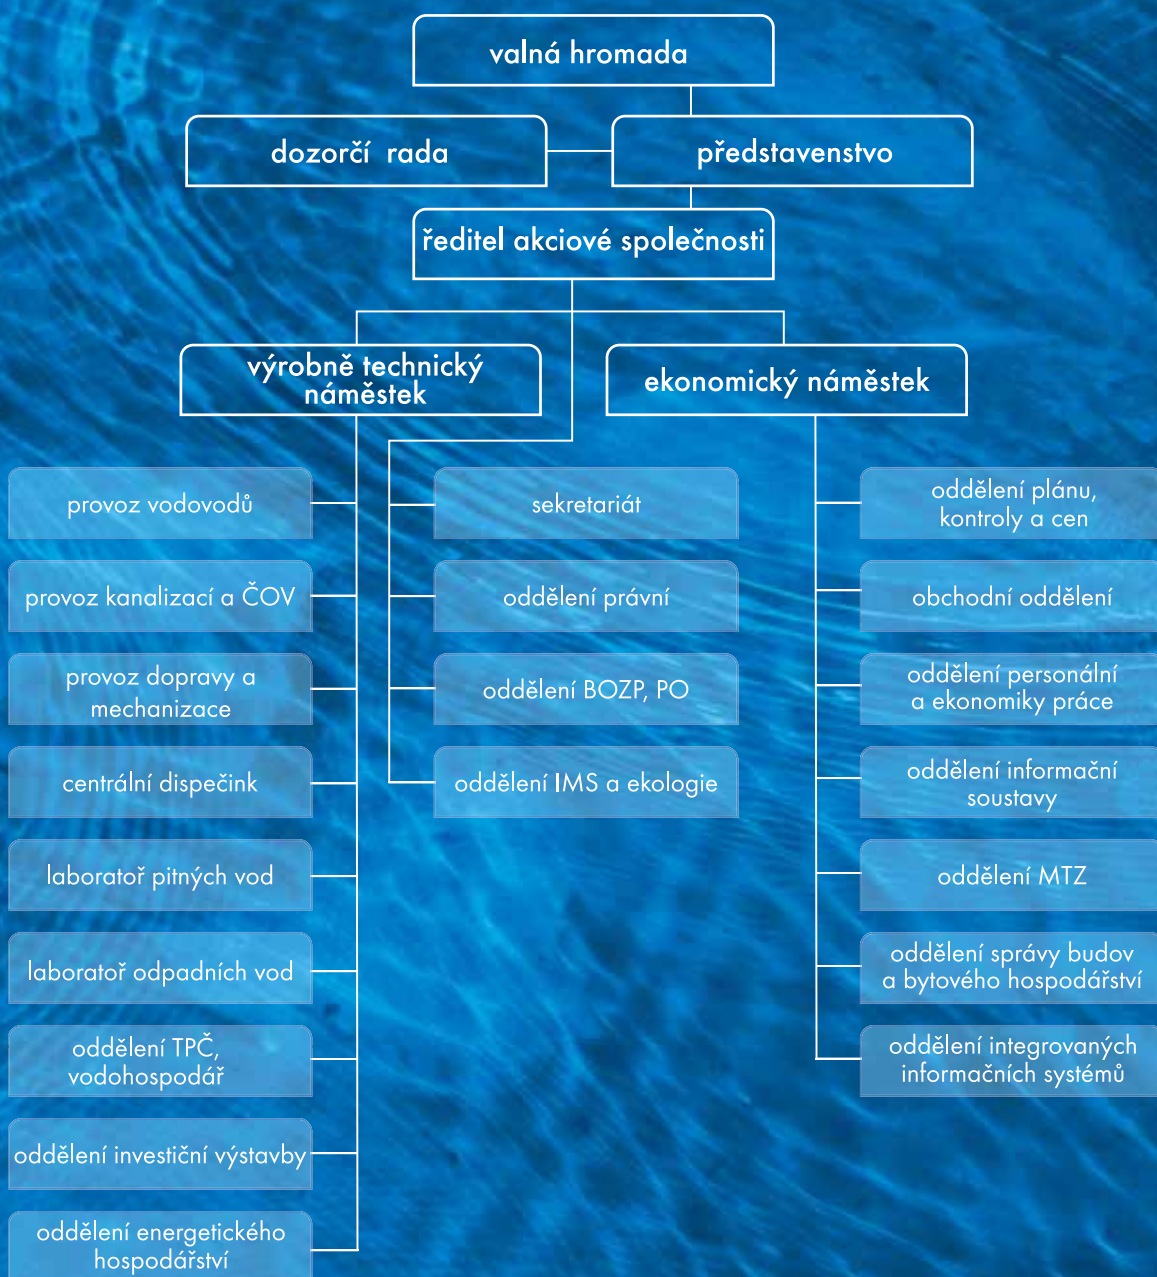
valná hromada

dozorčí rada

představenstvo

ředitel akciové společnosti

výrobně technický náměstek

ekonomický náměstek

provoz vodovodů

provoz kanalizací a ČOV

provoz dopravy a mechanizace

centrální dispečink

laboratoř pitných vod

laboratoř odpadních vod

oddělení TPČ, vodohospodář

oddělení investiční výstavby

oddělení energetického hospodářství

sekretariát

oddělení právní

oddělení BOZP, PO

oddělení IMS a ekologie

oddělení plánu, kontroly a cen

obchodní oddělení

oddělení personální a ekonomiky práce

oddělení informační soustavy

oddělení MTZ

oddělení správy budov a bytového hospodářství

oddělení integrovaných informačních systémů